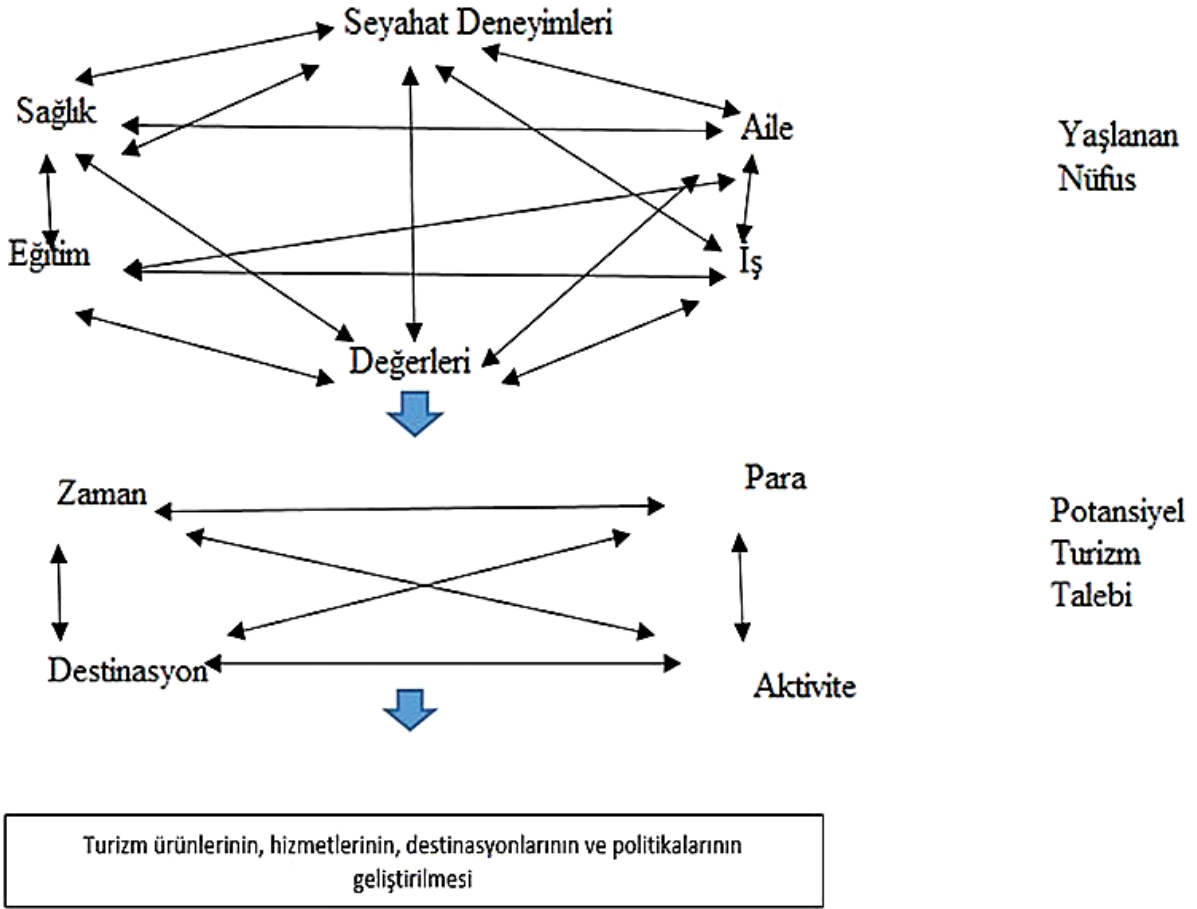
Seyahat Deneyimleri

Sağlık

Aile

Yaşlanan Nüfus

Eğitim

İş

Değerleri

Zaman

Para

Potansiyel Turizm Talebi

Destinasyon

Aktivite

Turizm ürünlerinin, hizmetlerinin, destinasyonlarının ve politikalarının geliştirilmesi